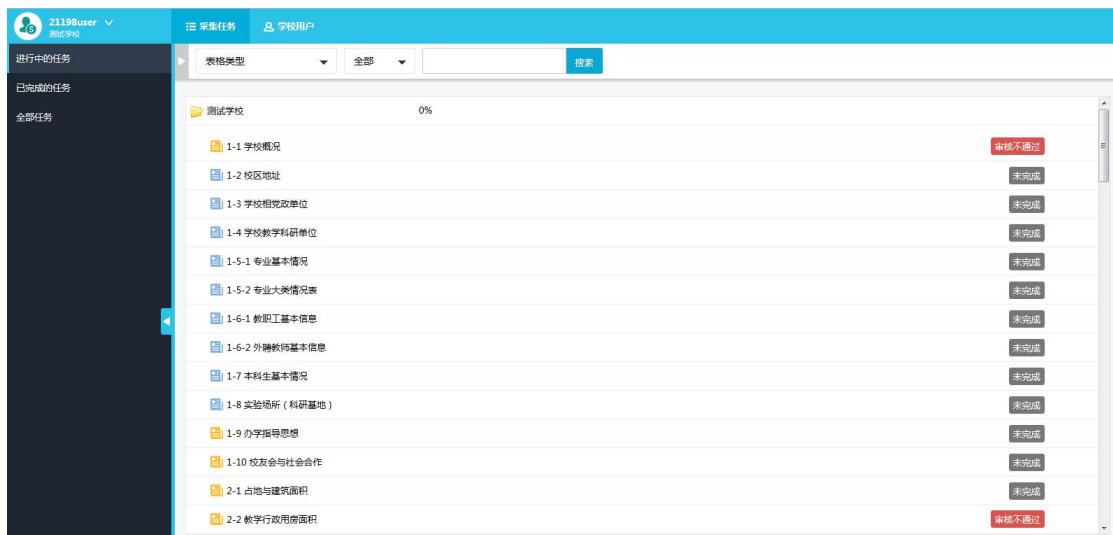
21198user
测试学校

采集任务
学校用户

进行中的任务
已完成的任务
全部任务

表格类型
全部
搜索

测试学校 0%

| | |
|---|---|
| 1-1 学校概况 | 审核不通过 |
| 1-2 校区地址 | 未完成 |
| 1-3 学校相关党政单位 | 未完成 |
| 1-4 学校教学科研单位 | 未完成 |
| 1-5-1 专业基本情况 | 未完成 |
| 1-5-2 专业大类情况表 | 未完成 |
| 1-6-1 教职工基本信息 | 未完成 |
| 1-6-2 外聘教师基本信息 | 未完成 |
| 1-7 本科生基本情况 | 未完成 |
| 1-8 实验场所（科研基地） | 未完成 |
| 1-9 办学指导思想 | 未完成 |
| 1-10 校友会与社会合作 | 未完成 |
| 2-1 占地与建筑面积 | 未完成 |
| 2-2 教学行政用房面积 | 审核不通过 |